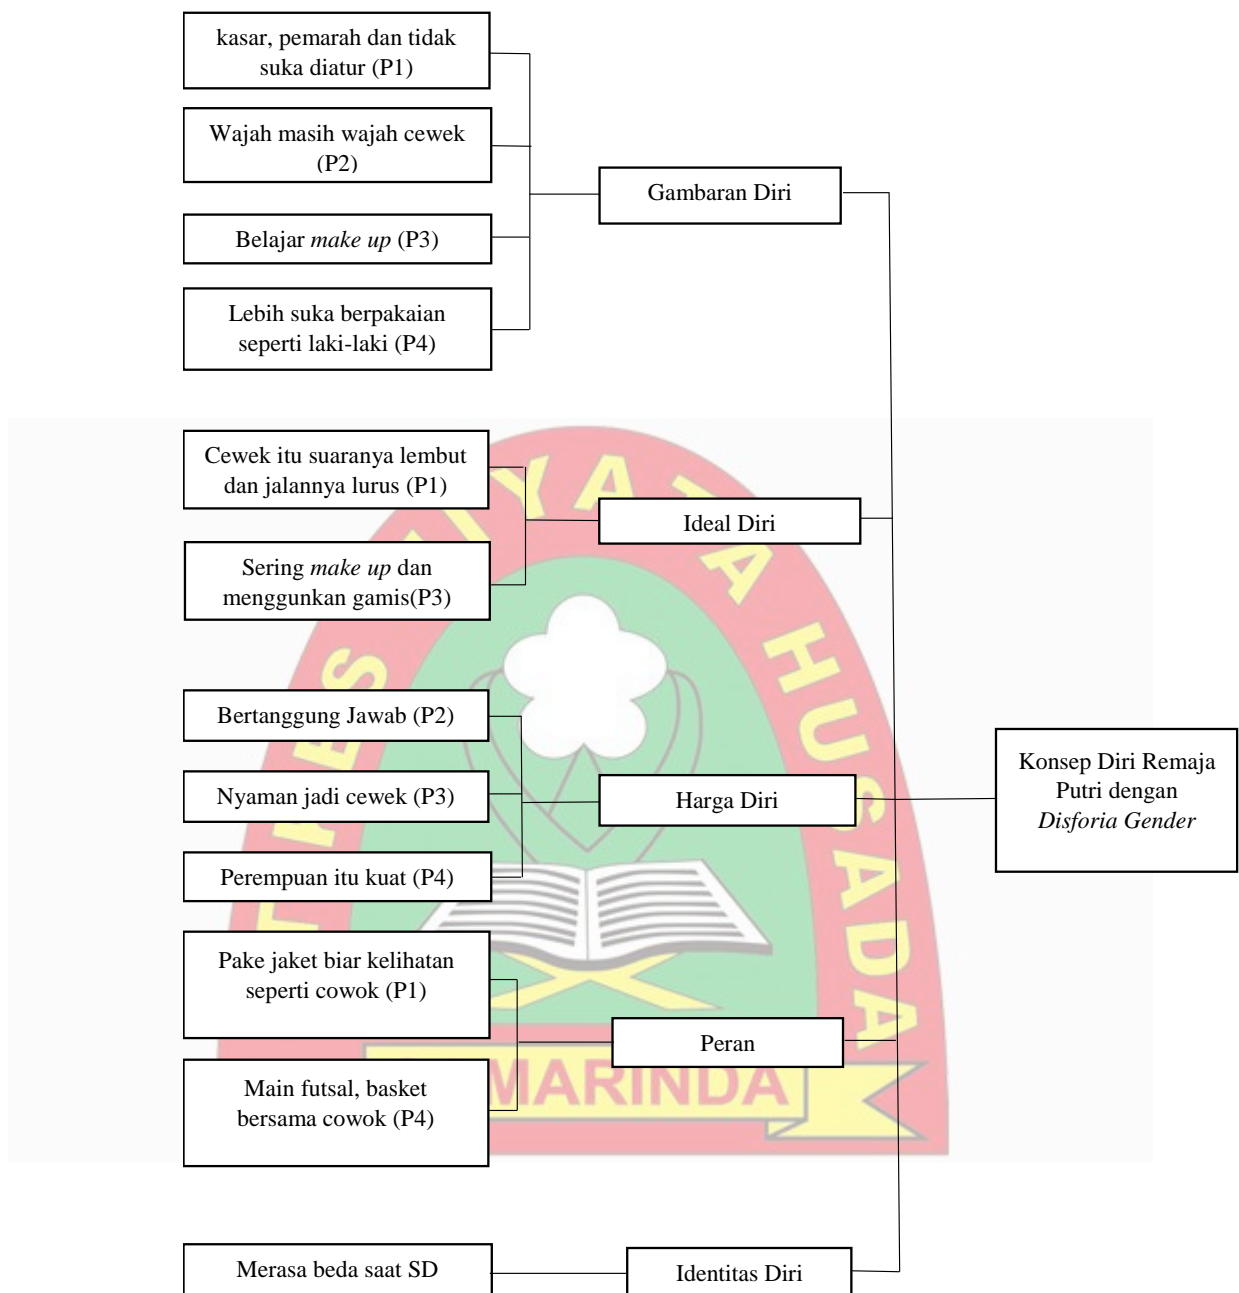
kasar, pemarah dan tidak suka diatur (P1)

Wajah masih wajah cewek (P2)

Belajar *make up* (P3)

Lebih suka berpakaian seperti laki-laki (P4)

Gambaran Diri

Cewek itu suaranya lembut dan jalannya lurus (P1)

Sering *make up* dan menggunkan gamis(P3)

Ideal Diri

Bertanggung Jawab (P2)

Nyaman jadi cewek (P3)

Perempuan itu kuat (P4)

Harga Diri

Konsep Diri Remaja Putri dengan *Disforia Gender*

Pake jaket biar kelihatan seperti cowok (P1)

Main futsal, basket bersama cowok (P4)

Peran

Merasa beda saat SD

Identitas Diri

MARINDA